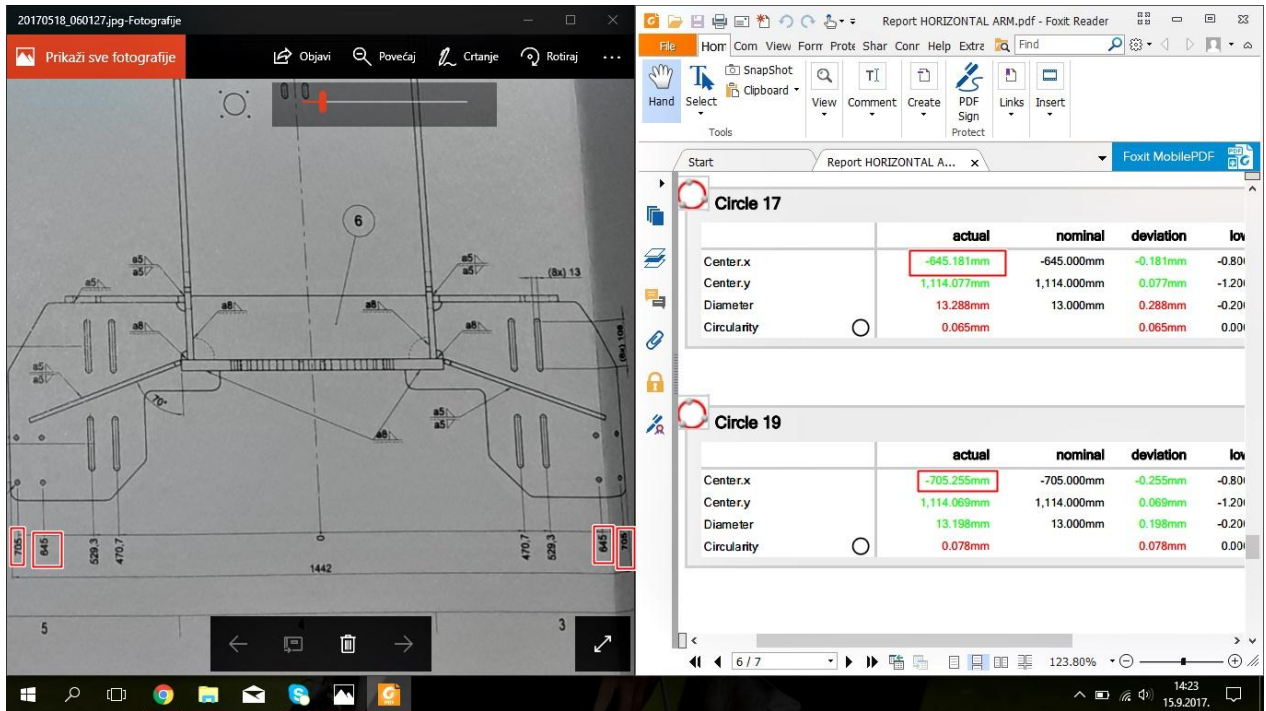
20170518_060127.jpg-Fotografije

Prikaži sve fotografije

Objavi Povećaj Crtanje Rotiraj ···

6

a5
a5
(8x) 13
a8
a8
a8
a8
70°
a5
a5
a8
705
645
529,3
470,7
470,7
529,3
645
705
1442
5
3

Report HORIZONTAL ARM.pdf - Foxit Reader

File Hom Com View Form Prote Shar Conr Help Extra Find

Hand Select SnapShot Clipboard View Comment Create PDF Sign Links Insert
Tools Protect

Start Report HORIZONTAL A... × Foxit MobilePDF

Circle 17

| | actual | nominal | deviation | low |
|---|---|---|---|---|
| Center.x | -645.181mm | -645.000mm | -0.181mm | -0.80 |
| Center.y | 1,114.077mm | 1,114.000mm | 0.077mm | -1.20 |
| Diameter | 13.288mm | 13.000mm | 0.288mm | -0.20 |
| Circularity | 0.065mm | | 0.065mm | 0.00 |

Circle 19

| | actual | nominal | deviation | low |
|---|---|---|---|---|
| Center.x | -705.255mm | -705.000mm | -0.255mm | -0.80 |
| Center.y | 1,114.069mm | 1,114.000mm | 0.069mm | -1.20 |
| Diameter | 13.198mm | 13.000mm | 0.198mm | -0.20 |
| Circularity | 0.078mm | | 0.078mm | 0.00 |

6 / 7 123.80%

14:23
15.9.2017.